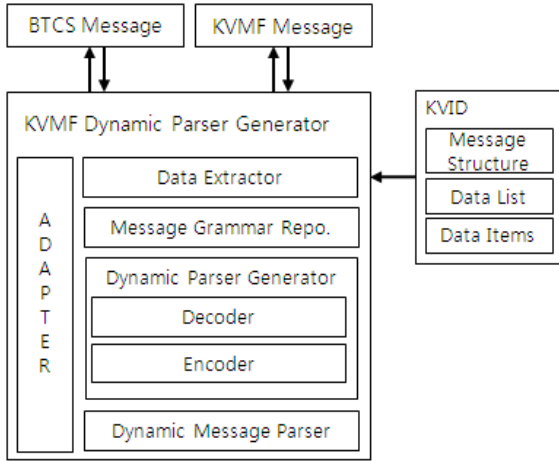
BTCS Message

KVMF Message

KVMF Dynamic Parser Generator

ADAPTER

Data Extractor

Message Grammar Repo.

Dynamic Parser Generator

Decoder

Encoder

Dynamic Message Parser

KVID

Message Structure

Data List

Data Items